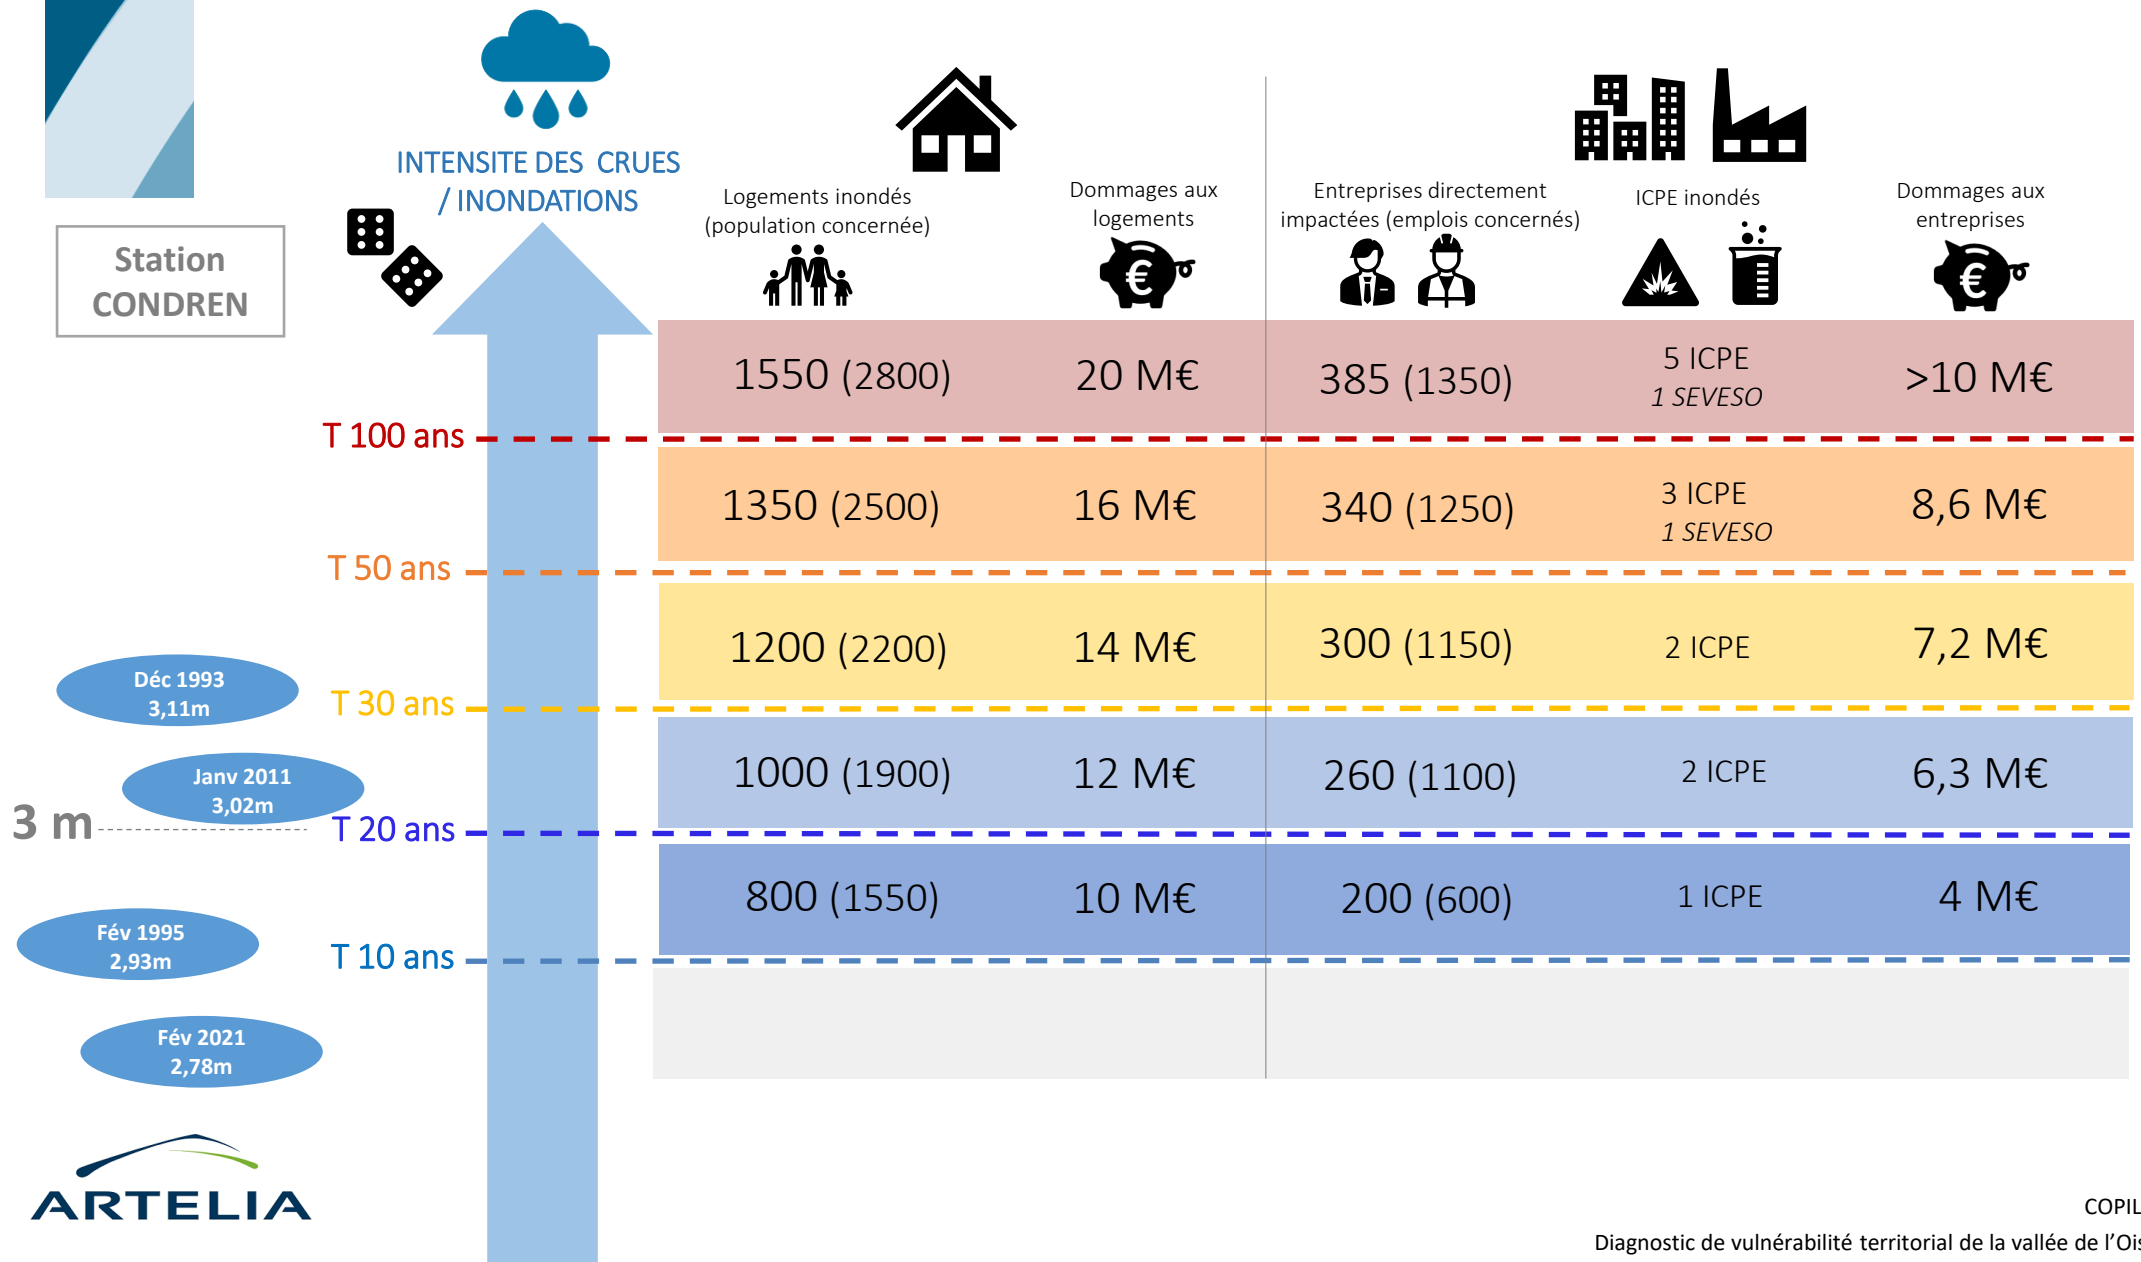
Station CONDREN

INTENSITE DES CRUES / INONDATIONS

| Logements inondés (population concernée) | Dommages aux logements | Entreprises directement impactées (emplois concernés) | ICPE inondés | Dommages aux entreprises |
|---|---|---|---|---|
| 1550 (2800) | 20 M€ | 385 (1350) | 5 ICPE 1 SEVESO | >10 M€ |
| 1350 (2500) | 16 M€ | 340 (1250) | 3 ICPE 1 SEVESO | 8,6 M€ |
| 1200 (2200) | 14 M€ | 300 (1150) | 2 ICPE | 7,2 M€ |
| 1000 (1900) | 12 M€ | 260 (1100) | 2 ICPE | 6,3 M€ |
| 800 (1550) | 10 M€ | 200 (600) | 1 ICPE | 4 M€ |

T 100 ans
T 50 ans
T 30 ans
T 20 ans
T 10 ans

Déc 1993 3,11m
Janv 2011 3,02m
3 m
Fév 1995 2,93m
Fév 2021 2,78m

ARTELIA

COPIL
Diagnostic de vulnérabilité territorial de la vallée de l'Oi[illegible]